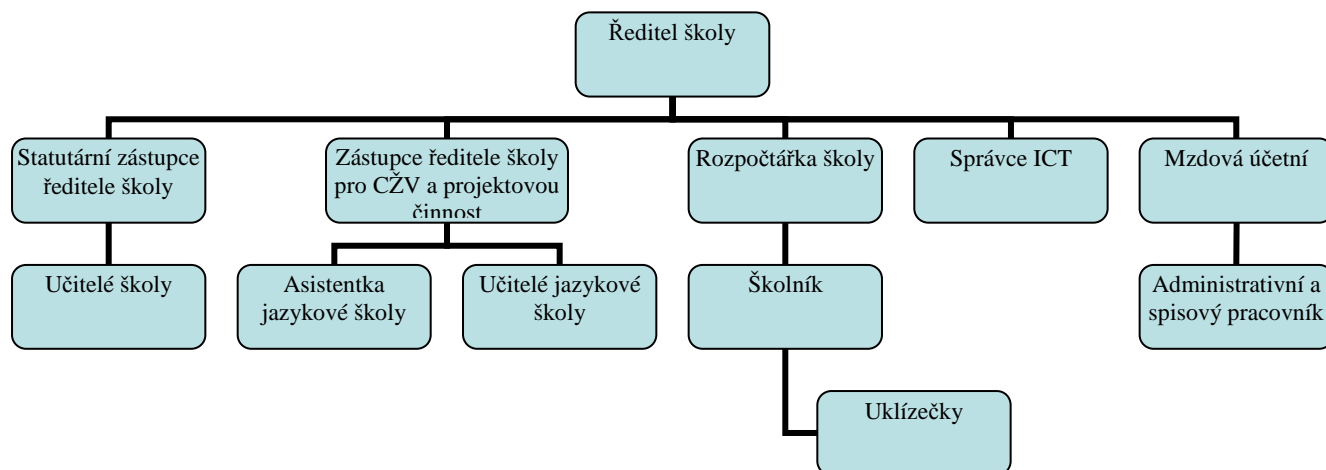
Ředitel školy

Statutární zástupce ředitele školy

Zástupce ředitele školy pro CŽV a projektovou činnost

Rozpočtářka školy

Správce ICT

Mzdová účetní

Učitelé školy

Asistentka jazykové školy

Učitelé jazykové školy

Školník

Administrativní a spisový pracovník

Uklízečky